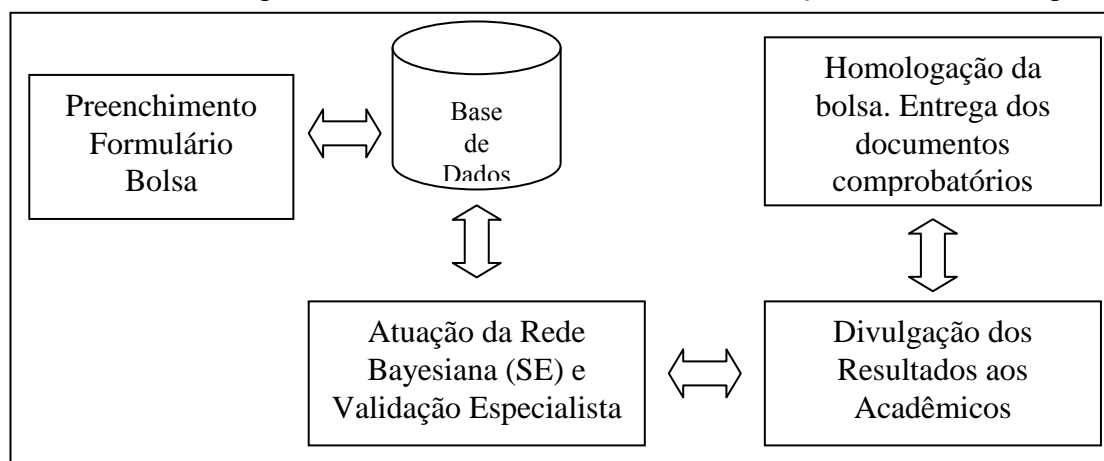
Preenchimento Formulário Bolsa

Base de Dados

Homologação da bolsa. Entrega dos documentos comprobatórios

Atuação da Rede Bayesiana (SE) e Validação Especialista

Divulgação dos Resultados aos Acadêmicos